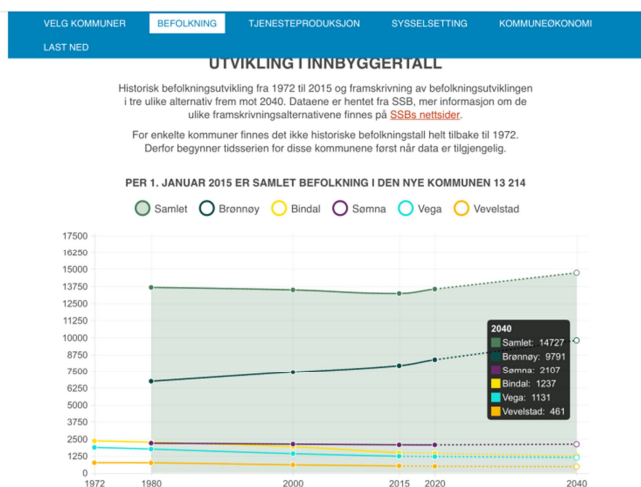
VELG KOMMUNER BEFOLKNING TJENESTEPRODUKSJON SYSSELSETTING KOMMUNEØKONOMI LAST NED

UTVIKLING I INNBYGGERTALL

Historisk befolkningsutvikling fra 1972 til 2015 og framskrivning av befolkningsutviklingen i tre ulike alternativ frem mot 2040. Dataene er hentet fra SSB, mer informasjon om de ulike framskrivningsalternativene finnes på SSBs nettsider.

For enkelte kommuner finnes det ikke historiske befolkningstall helt tilbake til 1972. Derfor begynner tidsserien for disse kommunene først når data er tilgjengelig.

PER 1. JANUAR 2015 ER SAMLET BEFOLKNING I DEN NYE KOMMUNEN 13 214

Samlet Brønnøy Bindal Sømna Vega Vevelstad

17500
16250
15000
13750
12500
11250
10000
8750
7500
6250
5000
3750
2500
1250
0

1972 1980 2000 2015 2020 2040

2040
Samlet: 14727
Brønnøy: 9791
Sømna: 2107
Bindal: 1237
Vega: 1131
Vevelstad: 461